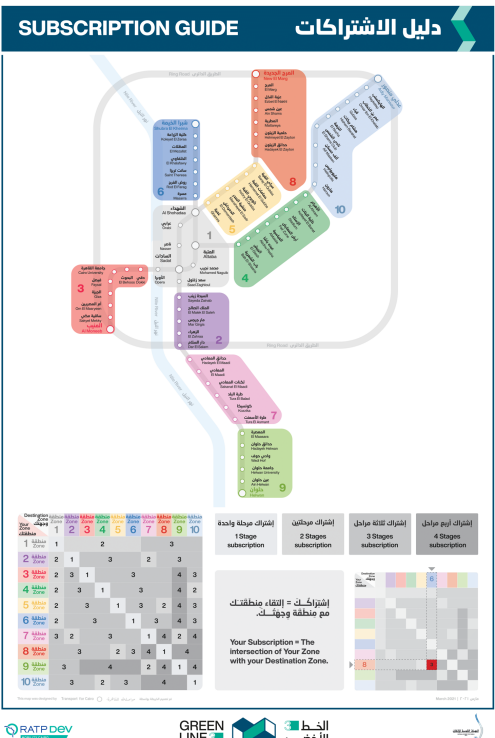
SUBSCRIPTION GUIDE

دليل الاشتراكات

Ring Road الطريق الدائري

El Marg El Gedida المرج الجديدة
El Marg المرج
Ezbet El Nakhl عزبة النخل
Ain Shams عين شمس
El Matareyya المطرية
Helmeyet El Zaitoun حلمية الزيتون
Hadayeq El Zaitoun حدائق الزيتون

Shubra El Kheima شبرا الخيمة
Kolleyyet El Zeraa كلية الزراعة
El Mazallat المظلات
El Khalafawy الخلفاوي
Saint Teresa سانت تريزا
Rod El Farag روض الفرج
Masarra مسرة

Al Shohadaa الشهداء
Attaba العتبة
Mohamed Naguib محمد نجيب
Sadat السادات
Nasser ناصر
Orabi عرابي
Opera الأوبرا
Dokki الدقي
Saad Zaghloul سعد زغلول

Cairo University جامعة القاهرة
El Bohoos البحوث
Faisal فيصل
Giza الجيزة
Om El Misryeen أم المصريين
Sakiat Mekky ساقية مكي
El Mounib المنيب

Sayeda Zeinab السيدة زينب
El Malek El Saleh الملك الصالح
Mar Girgis مار جرجس
El Zahraa الزهراء
Dar El Salam دار السلام

Hadayek El Maadi حدائق المعادي
El Maadi المعادي
Sakanat El Maadi ثكنات المعادي
Tora El Balad طرة البلد
Kozzika كوتسيكا
Tora El Esmant طرة الأسمنت
El Maasara المعصرة
Hadayek Helwan حدائق حلوان
Wadi Hof وادي حوف
Helwan University جامعة حلوان
Ain Helwan عين حلوان
Helwan حلوان

1 2 3 4 5 6 7 8 9 10

| Your Zone منطقتك \ Destination Zone وجهتك | 1 | 2 | 3 | 4 | 5 | 6 | 7 | 8 | 9 | 10 |
|---|---|---|---|---|---|---|---|---|---|---|
| 1 منطقة Zone | 1 | | | 2 | | | 3 | | | |
| 2 منطقة Zone | 2 | 1 | | | | | | 3 | | |
| 3 منطقة Zone | 2 | | 1 | 3 | | | | | 4 | 3 |
| 4 منطقة Zone | 2 | 3 | 1 | | 3 | | | | | |
| 5 منطقة Zone | 2 | | 3 | 1 | | | | | 4 | 3 |
| 6 منطقة Zone | 2 | 3 | | 1 | | | | | 4 | 3 |
| 7 منطقة Zone | 3 | 2 | | 3 | | 1 | 4 | 2 | 4 | |
| 8 منطقة Zone | 3 | | | 2 | 3 | 4 | 1 | 3 | | |
| 9 منطقة Zone | | 3 | | 4 | | | 2 | 4 | 1 | 4 |
| 10 منطقة Zone | 3 | | | 2 | | | | 4 | 3 | 1 |

إشتراك مرحلة واحدة
1 Stage subscription

إشتراك مرحلتين
2 Stages subscription

إشتراك ثلاثة مراحل
3 Stages subscription

إشتراك أربع مراحل
4 Stages subscription

إشتراكك = إلتقاء منطقتك مع منطقة وجهتك.

Your Subscription = The intersection of Your Zone with your Destination Zone.

6
8
3

RATP DEV
GREEN LINE
الخط الأخضر